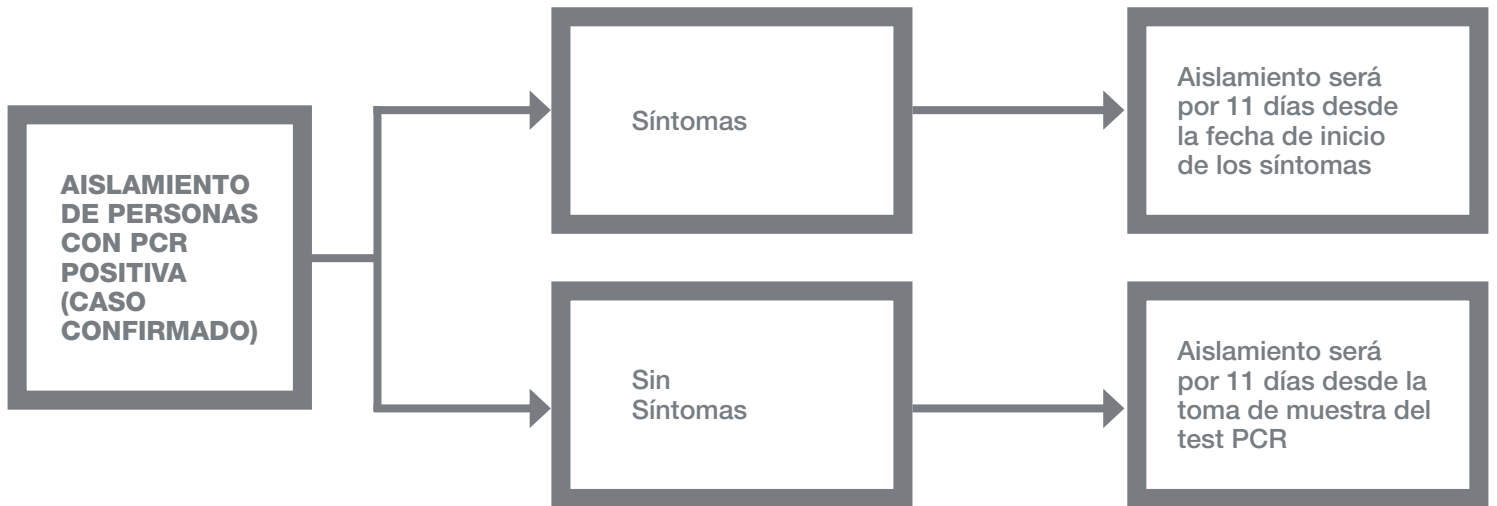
AISLAMIENTO DE PERSONAS CON PCR POSITIVA (CASO CONFIRMADO)

Síntomas

Aislamiento será por 11 días desde la fecha de inicio de los síntomas

Sin Síntomas

Aislamiento será por 11 días desde la toma de muestra del test PCR